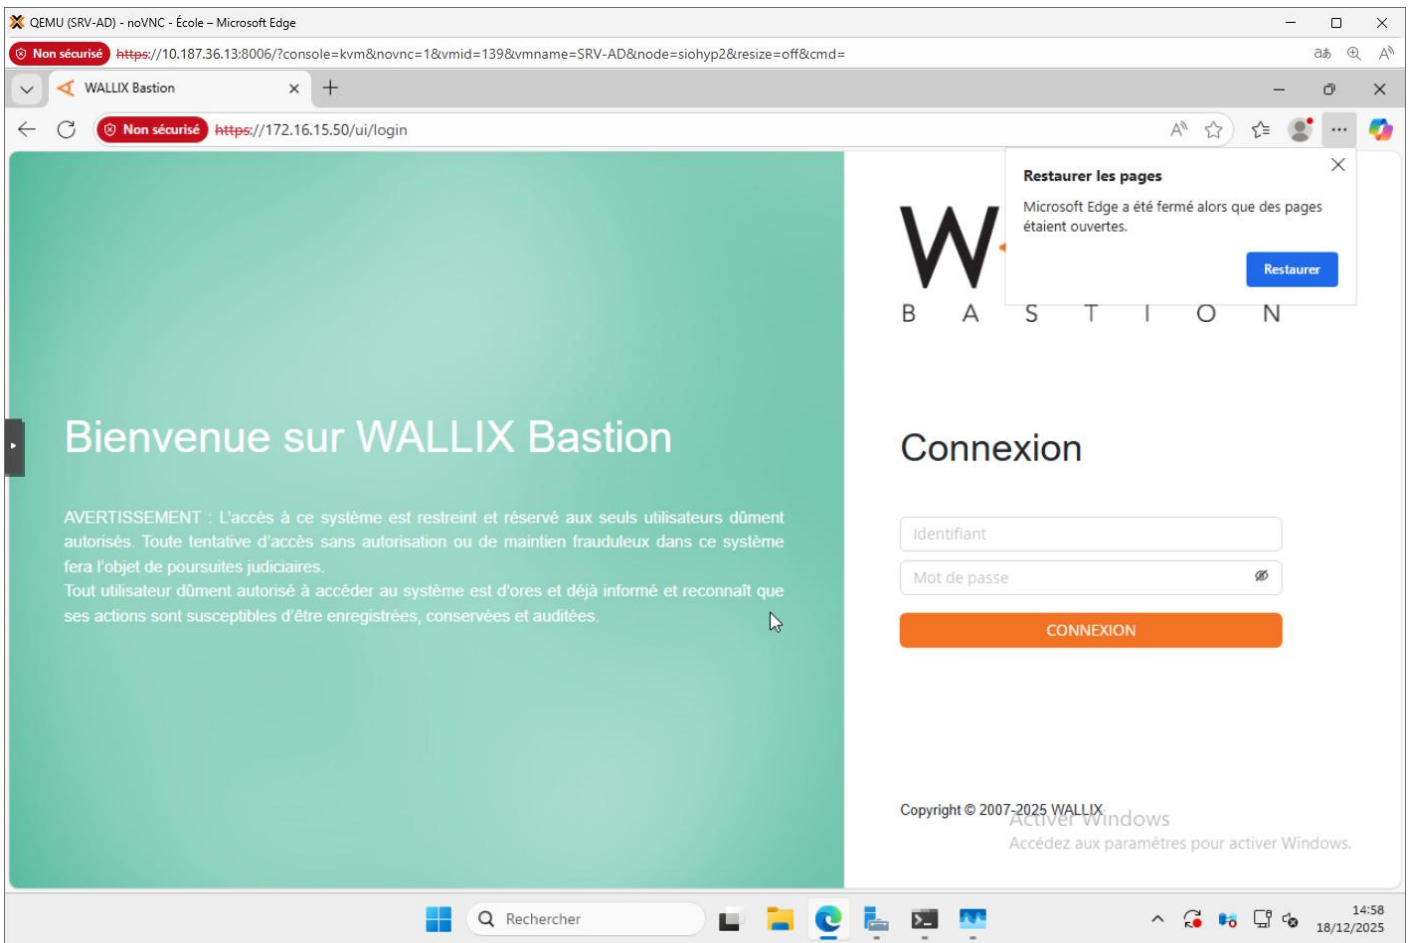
QEMU (SRV-AD) - noVNC - École – Microsoft Edge

Non sécurisé https://10.187.36.13:8006/?console=kvm&novnc=1&vmid=139&vmname=SRV-AD&node=siohyp2&resize=off&cmd=

WALLIX Bastion

Non sécurisé https://172.16.15.50/ui/login

Restaurer les pages

Microsoft Edge a été fermé alors que des pages étaient ouvertes.

Restaurer

W

B A S T I O N

Bienvenue sur WALLIX Bastion

AVERTISSEMENT : L'accès à ce système est restreint et réservé aux seuls utilisateurs dûment autorisés. Toute tentative d'accès sans autorisation ou de maintien frauduleux dans ce système fera l'objet de poursuites judiciaires.
Tout utilisateur dûment autorisé à accéder au système est d'ores et déjà informé et reconnaît que ses actions sont susceptibles d'être enregistrées, conservées et auditées.

Connexion

Identifiant

Mot de passe

CONNEXION

Copyright © 2007-2025 WALLIX

Activer Windows
Accédez aux paramètres pour activer Windows.

Rechercher

14:58
18/12/2025